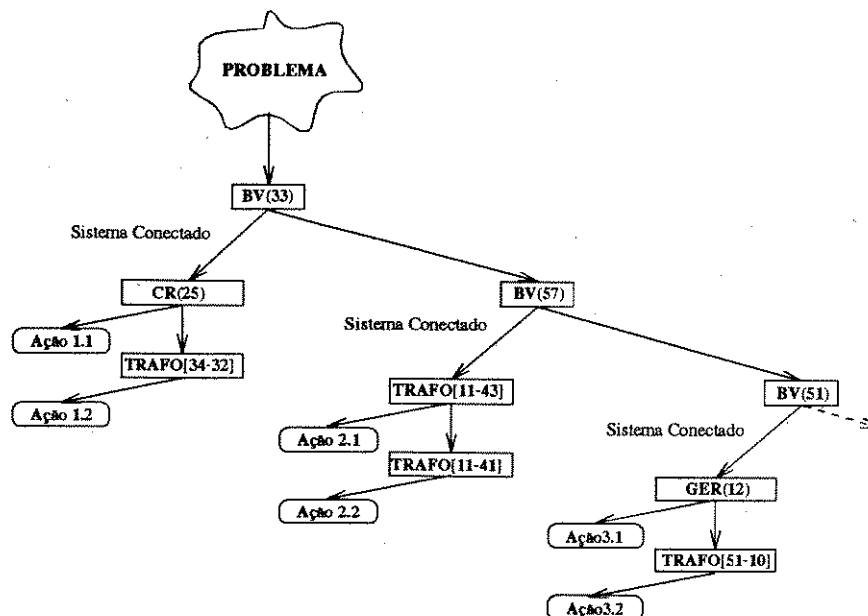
PROBLEMA

BV(33)

Sistema Conectado

CR(25)

BV(57)

Ação 1.1

TRAFO[34-32]

Ação 1.2

Sistema Conectado

TRAFO[11-43]

BV(51)

Ação 2.1

TRAFO[11-41]

Ação 2.2

Sistema Conectado

GER(12)

Ação3.1

TRAFO[51-10]

Ação3.2